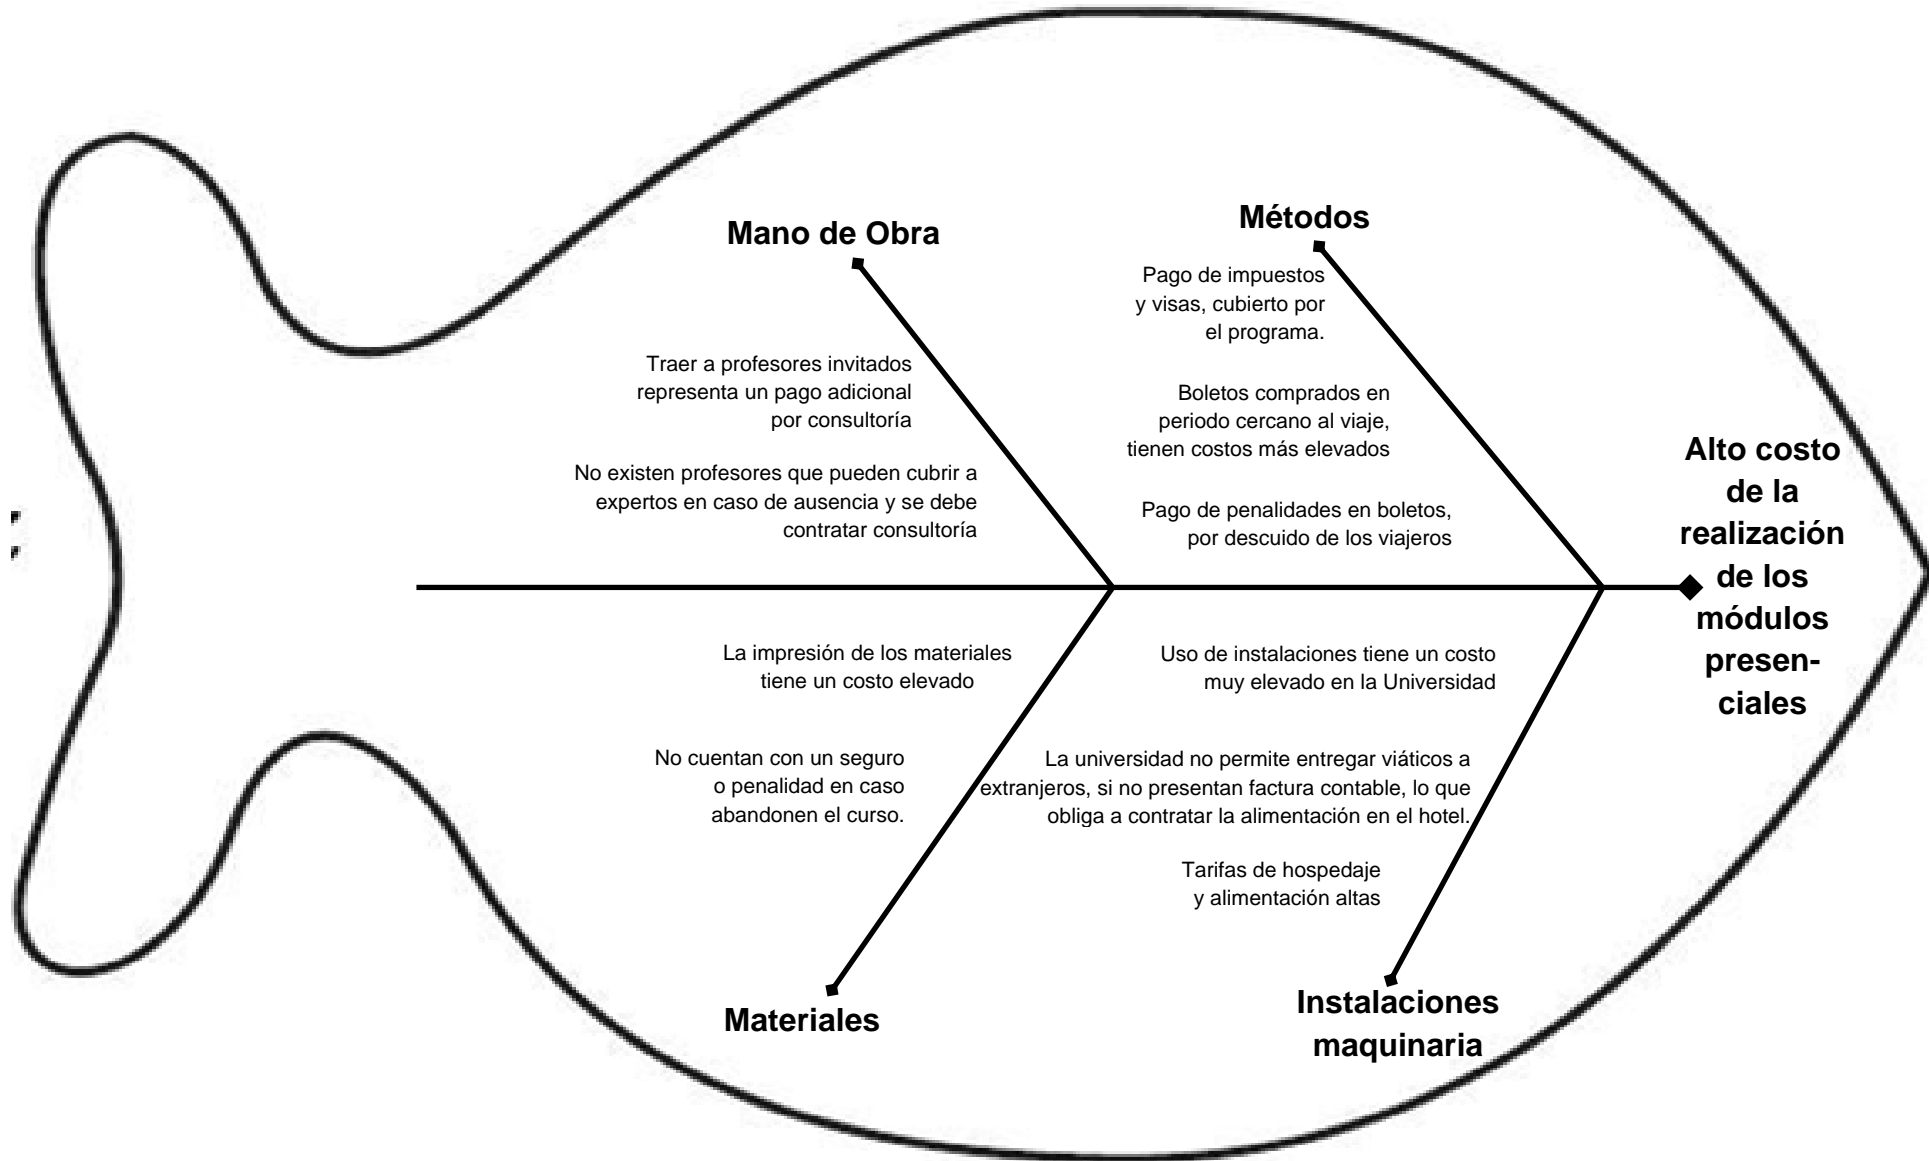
Mano de Obra

Traer a profesores invitados representa un pago adicional por consultoría

No existen profesores que pueden cubrir a expertos en caso de ausencia y se debe contratar consultoría

Métodos

Pago de impuestos y visas, cubierto por el programa.

Boletos comprados en periodo cercano al viaje, tienen costos más elevados

Pago de penalidades en boletos, por descuido de los viajeros

Alto costo de la realización de los módulos presenciales

La impresión de los materiales tiene un costo elevado

No cuentan con un seguro o penalidad en caso abandonen el curso.

Materiales

Uso de instalaciones tiene un costo muy elevado en la Universidad

La universidad no permite entregar viáticos a extranjeros, si no presentan factura contable, lo que obliga a contratar la alimentación en el hotel.

Tarifas de hospedaje y alimentación altas

Instalaciones maquinaria